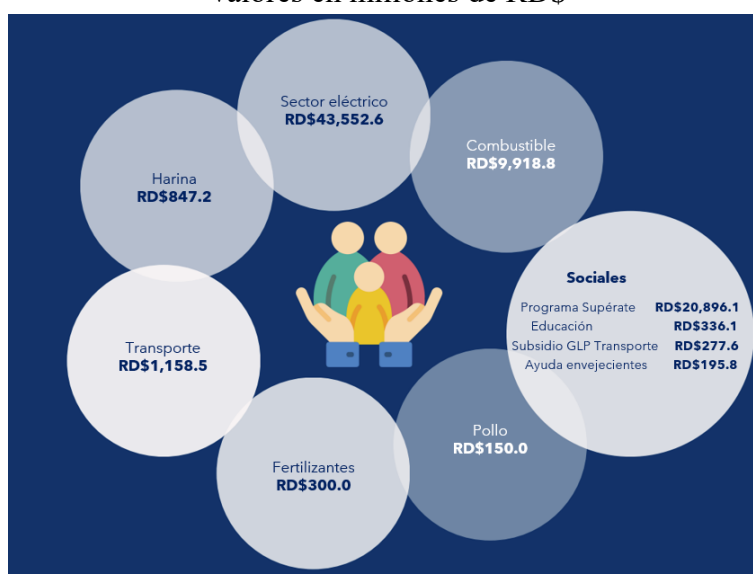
Valores en millones de RD$

Sector eléctrico
RD$43,552.6

Harina
RD$847.2

Combustible
RD$9,918.8

Sociales

| | |
|---|---|
| Programa Supérate | RD$20,896.1 |
| Educación | RD$336.1 |
| Subsidio GLP Transporte | RD$277.6 |
| Ayuda envejecientes | RD$195.8 |

Transporte
RD$1,158.5

Pollo
RD$150.0

Fertilizantes
RD$300.0